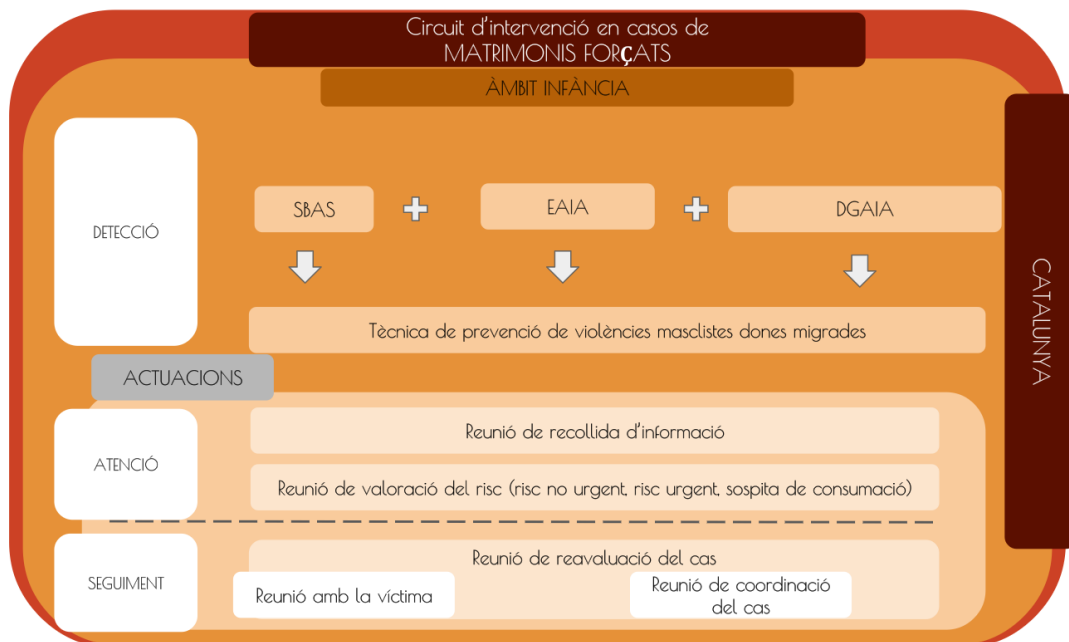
Circuit d'intervenció en casos de
MATRIMONIS FORÇATS

ÀMBIT INFÀNCIA

DETECCIÓ

SBAS + EAIA + DGAIA

Tècnica de prevenció de violències masclistes dones migrades

ACTUACIONS

ATENCIÓ

Reunió de recollida d'informació

Reunió de valoració del risc (risc no urgent, risc urgent, sospita de consumació)

SEGUIMENT

Reunió de reavaluació del cas

Reunió amb la víctima

Reunió de coordinació del cas

CATALUNYA